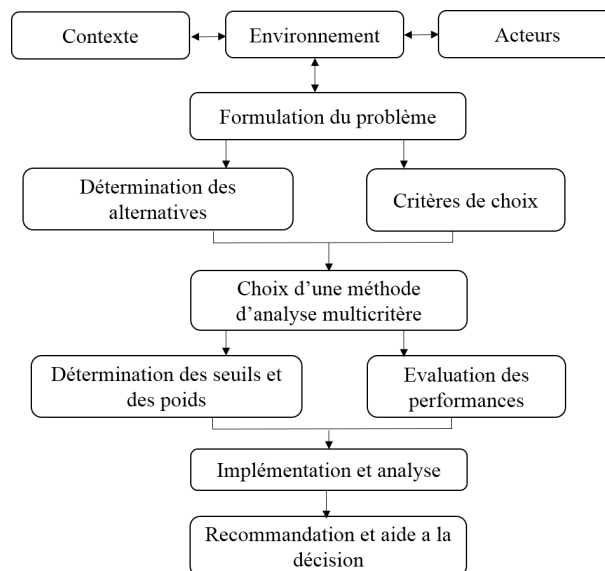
Contexte

Environnement

Acteurs

Formulation du problème

Détermination des alternatives

Critères de choix

Choix d'une méthode d'analyse multicritère

Détermination des seuils et des poids

Evaluation des performances

Implémentation et analyse

Recommandation et aide a la décision